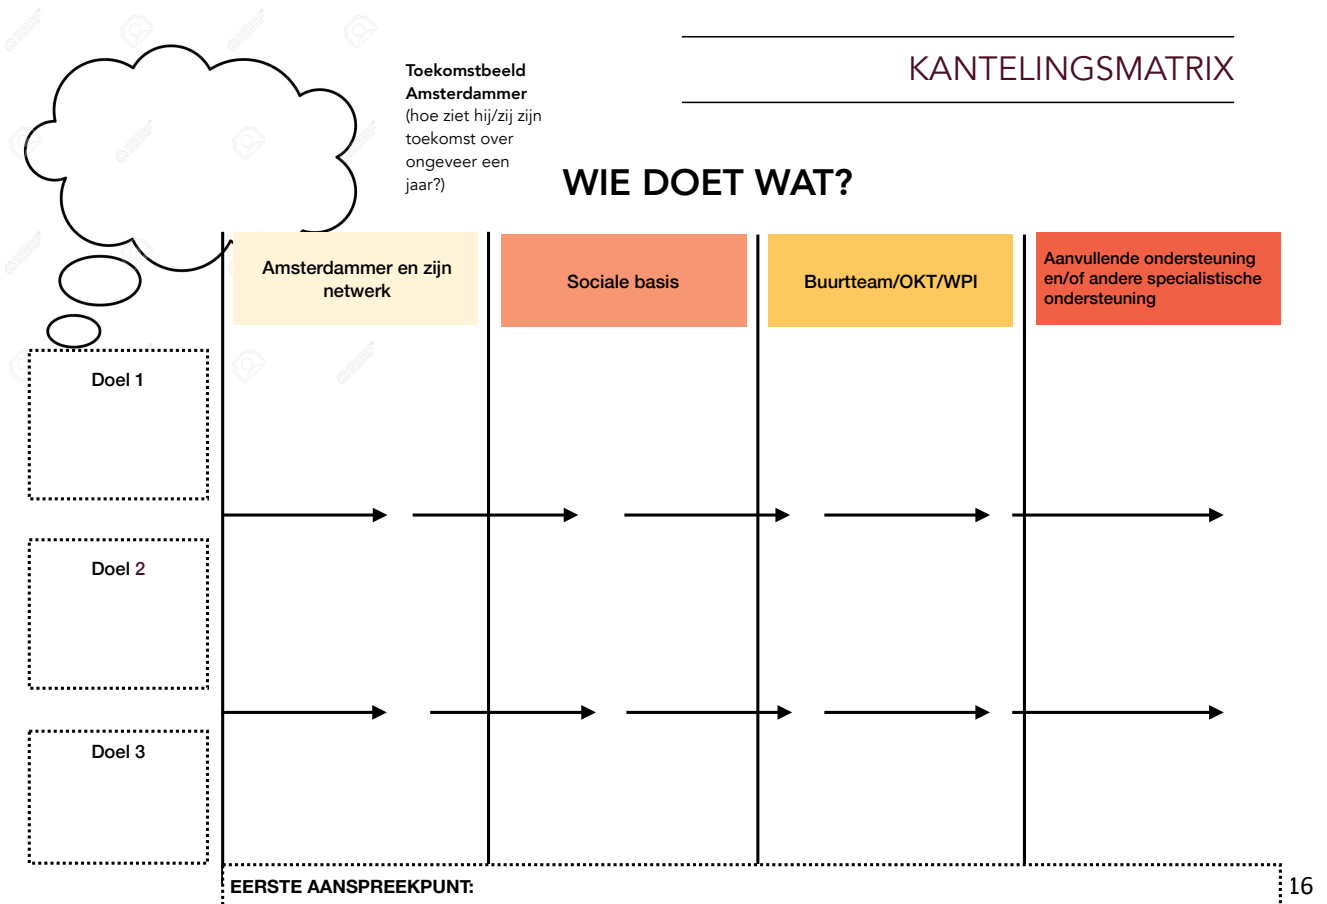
**Toekomstbeeld Amsterdammer** (hoe ziet hij/zij zijn toekomst over ongeveer een jaar?)

KANTELINGSMATRIX

WIE DOET WAT?

| Amsterdammer en zijn netwerk | Sociale basis | Buurtteam/OKT/WPI | Aanvullende ondersteuning en/of andere specialistische ondersteuning |
|---|---|---|---|

Doel 1

Doel 2

Doel 3

EERSTE AANSPREEKPUNT:

16